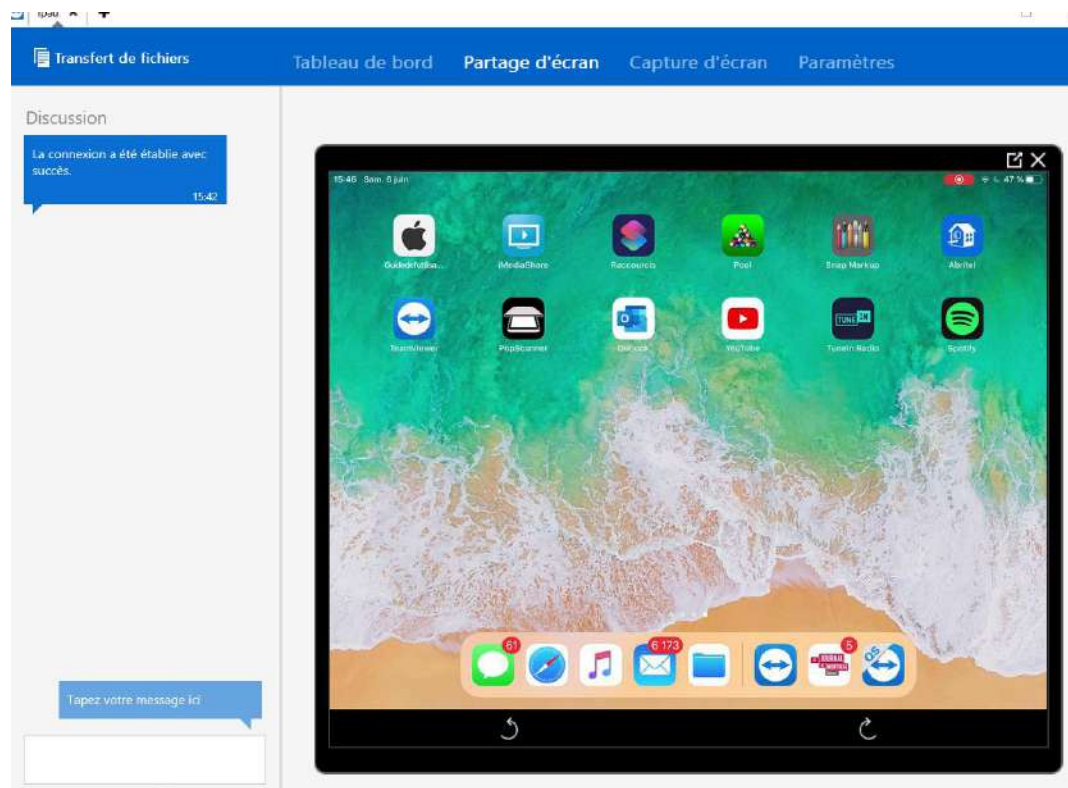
ipad ×  +

Transfert de fichiers

Tableau de bord   Partage d'écran   Capture d'écran   Paramètres

Discussion

La connexion a été établie avec succès.
15:42

Tapez votre message ici

15:46 Sam. 8 juin
47 %

GuidedeNutilisa...
iMediaShare
Raccourcis
Pool
Snap Markup
Abritel
TeamViewer
PopScanner
Outlook
YouTube
TuneIn Radio
Spotify

61
6 173
5